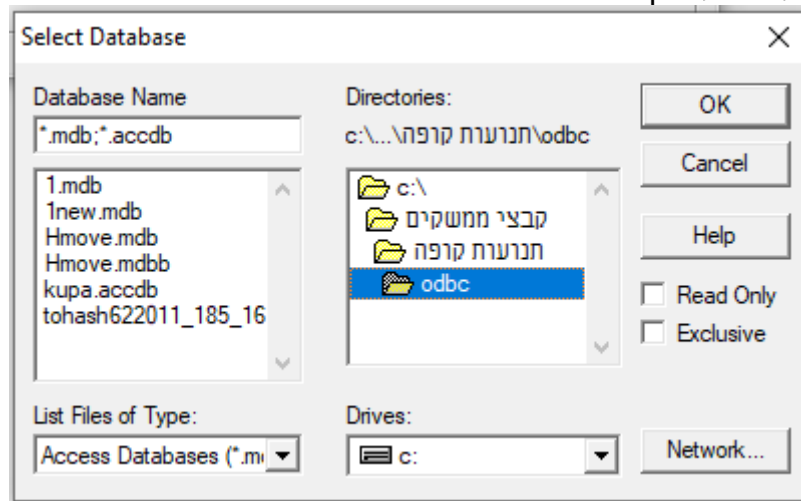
Select Database

Database Name
*.mdb;*.accdb

1.mdb
1new.mdb
Hmove.mdb
Hmove.mdbb
kupa.accdb
tohash622011_185_16

Directories:
c:\...\תנועות קופה\odbc

c:\
קבצי ממשקים
תנועות קופה
odbc

OK
Cancel
Help
Read Only
Exclusive

List Files of Type:
Access Databases (*.m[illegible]

Drives:
c:

Network...